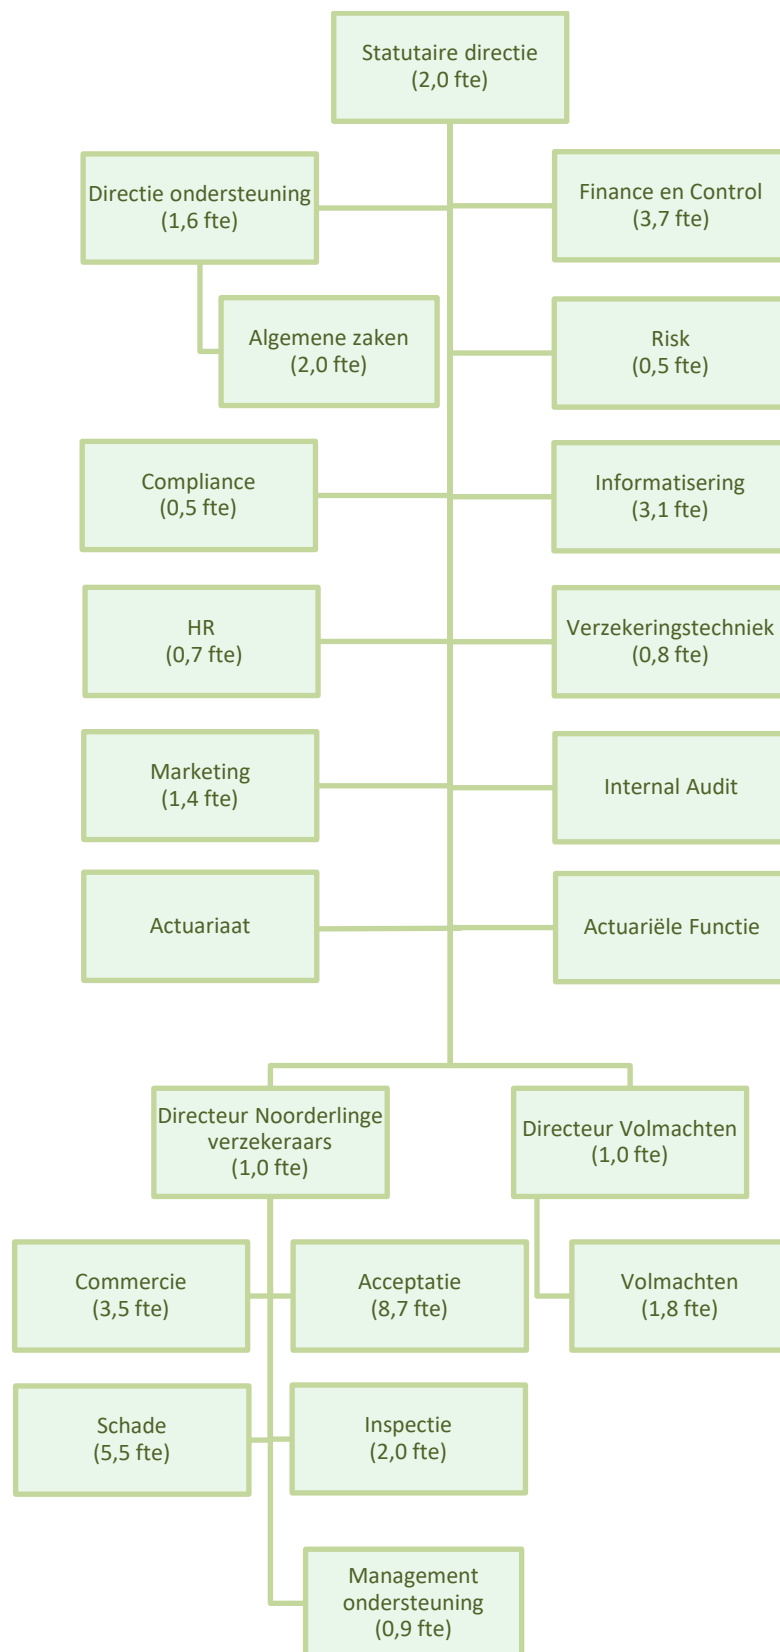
Statutaire directie
(2,0 fte)

Directie ondersteuning
(1,6 fte)

Finance en Control
(3,7 fte)

Algemene zaken
(2,0 fte)

Risk
(0,5 fte)

Compliance
(0,5 fte)

Informatisering
(3,1 fte)

HR
(0,7 fte)

Verzekeringstechniek
(0,8 fte)

Marketing
(1,4 fte)

Internal Audit

Actuariaat

Actuariële Functie

Directeur Noorderlinge verzekeraars
(1,0 fte)

Directeur Volmachten
(1,0 fte)

Commercie
(3,5 fte)

Acceptatie
(8,7 fte)

Volmachten
(1,8 fte)

Schade
(5,5 fte)

Inspectie
(2,0 fte)

Management ondersteuning
(0,9 fte)